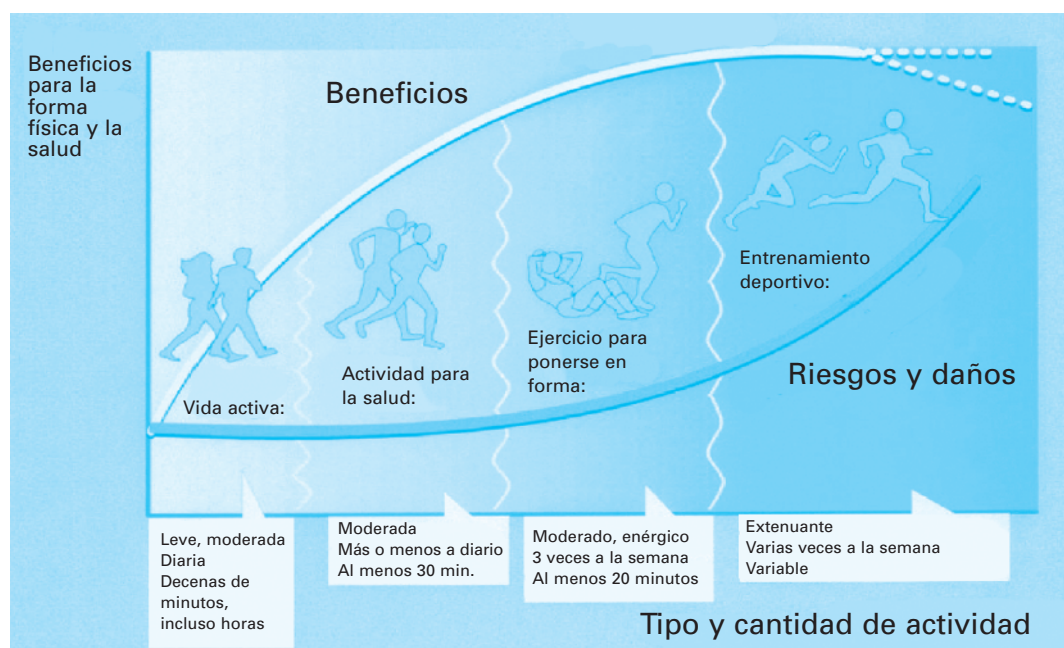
Beneficios para la forma física y la salud

Beneficios

Entrenamiento deportivo:

Ejercicio para ponerse en forma:

Actividad para la salud:

Vida activa:

Riesgos y daños

Leve, moderada
Diaria
Decenas de minutos, incluso horas

Moderada
Más o menos a diario
Al menos 30 min.

Moderado, enérgico
3 veces a la semana
Al menos 20 minutos

Extenuante
Varias veces a la semana
Variable

Tipo y cantidad de actividad